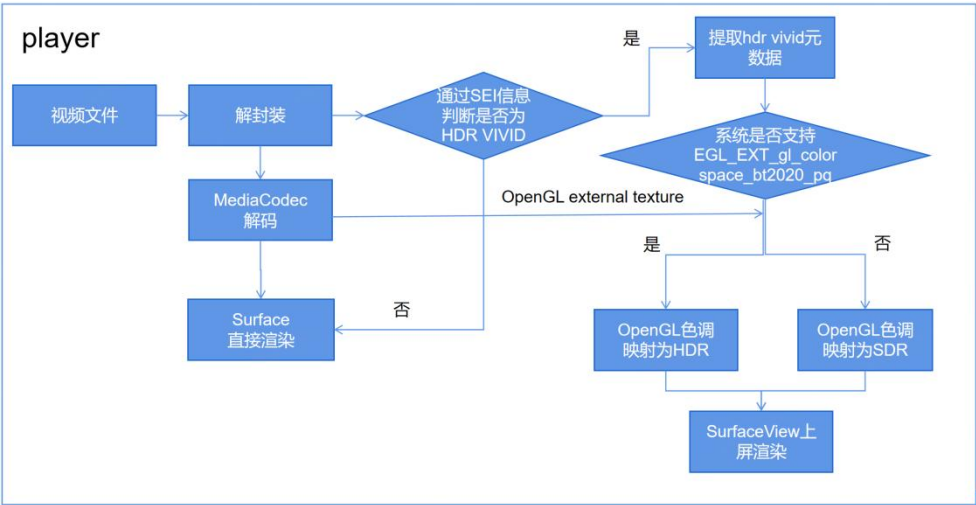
player

视频文件

解封装

通过SEI信息判断是否为HDR VIVID

是

提取hdr vivid元数据

系统是否支持EGL_EXT_gl_colorspace_bt2020_pq

MediaCodec解码

OpenGL external texture

是

否

Surface直接渲染

否

OpenGL色调映射为HDR

OpenGL色调映射为SDR

SurfaceView上屏渲染